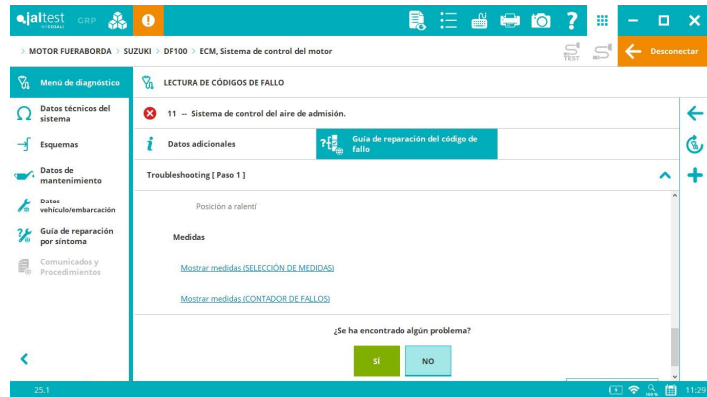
jaltest GRP

> MOTOR FUERABORDA > SUZUKI > DF100 > ECM, Sistema de control del motor

TEST

Desconectar

Menú de diagnóstico

Datos técnicos del sistema

Esquemas

Datos de mantenimiento

Datos vehículo/embarcación

Guía de reparación por síntoma

Comunicados y Procedimientos

LECTURA DE CÓDIGOS DE FALLO

11 -- Sistema de control del aire de admisión.

Datos adicionales

Guía de reparación del código de fallo

Troubleshooting [ Paso 1 ]

Posición a ralentí

Medidas

Mostrar medidas (SELECCIÓN DE MEDIDAS)

Mostrar medidas (CONTADOR DE FALLOS)

¿Se ha encontrado algún problema?

SÍ

NO

25.1

11:29